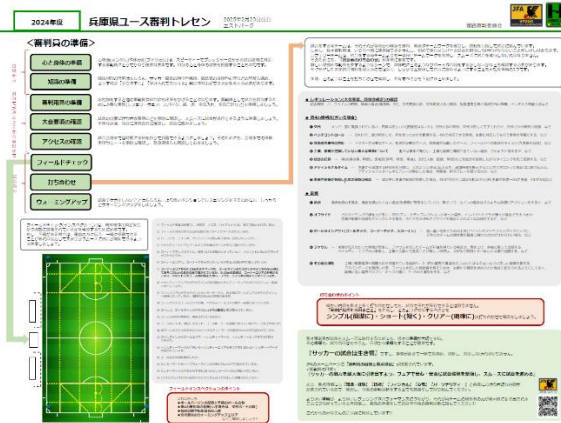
2024年度

兵庫県ユース審判トレセン

兵庫県サッカー協会

JFA

＜審判員の準備＞

心と身体の準備

知識の準備

審判用具の準備

大会要項の確認

アクセスの確認

フィールドチェック

打ち合わせ

ウォーミングアップ

「サッカーの試合は生き物」

シンプル(簡単に)・ショート(短く)・クリアー(明確に)